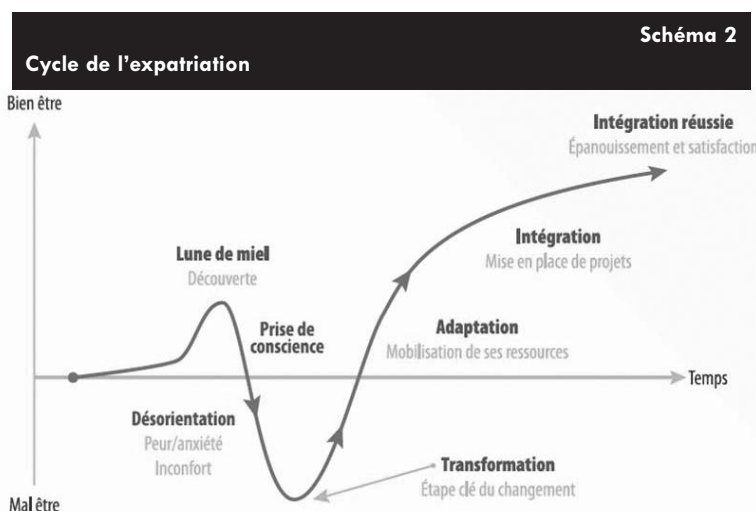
Schéma 2

Cycle de l'expatriation

Bien être

Intégration réussie
Épanouissement et satisfaction

Intégration
Mise en place de projets

Lune de miel
Découverte

Prise de conscience

Adaptation
Mobilisation de ses ressources

Temps

Désorientation
Peur/anxiété
Inconfort

Transformation
Étape clé du changement

Mal être